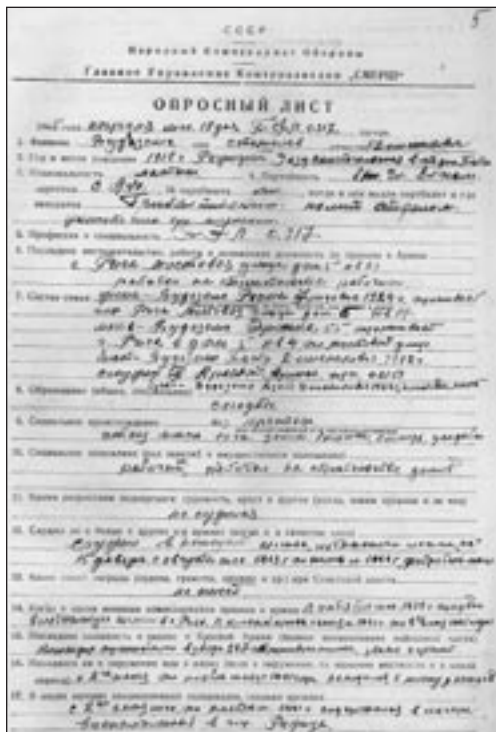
СССР

Народный Комиссариат Обороны

Главное Управление Контрразведки „СМЕРШ"

ОПРОСНЫЙ ЛИСТ

1. Фамилия Рудзитис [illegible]

2. Год и место рождения 1918 г. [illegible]

3. Национальность латыш 4. Партийность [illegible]

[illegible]

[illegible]

5. Профессия и специальность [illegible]

6. Последнее местожительство, работа и занимаемая должность до призыва в Армию г. Рига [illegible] работал на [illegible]

7. Состав семьи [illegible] Рудзитис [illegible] 1924 г. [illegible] г. Рига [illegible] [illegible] Рудзитис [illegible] г. Рига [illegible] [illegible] 1918 г. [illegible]

8. Образование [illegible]

9. Социальное происхождение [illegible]

10. Социальное положение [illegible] рабочий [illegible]

11. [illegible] не судился

12. Служил ли в белых и других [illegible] 1941 г. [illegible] 1944 г. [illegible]

13. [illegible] не имеет

14. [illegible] 1944 г. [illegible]

15. Последняя должность и звание в Красной Армии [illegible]

16. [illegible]

17. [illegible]